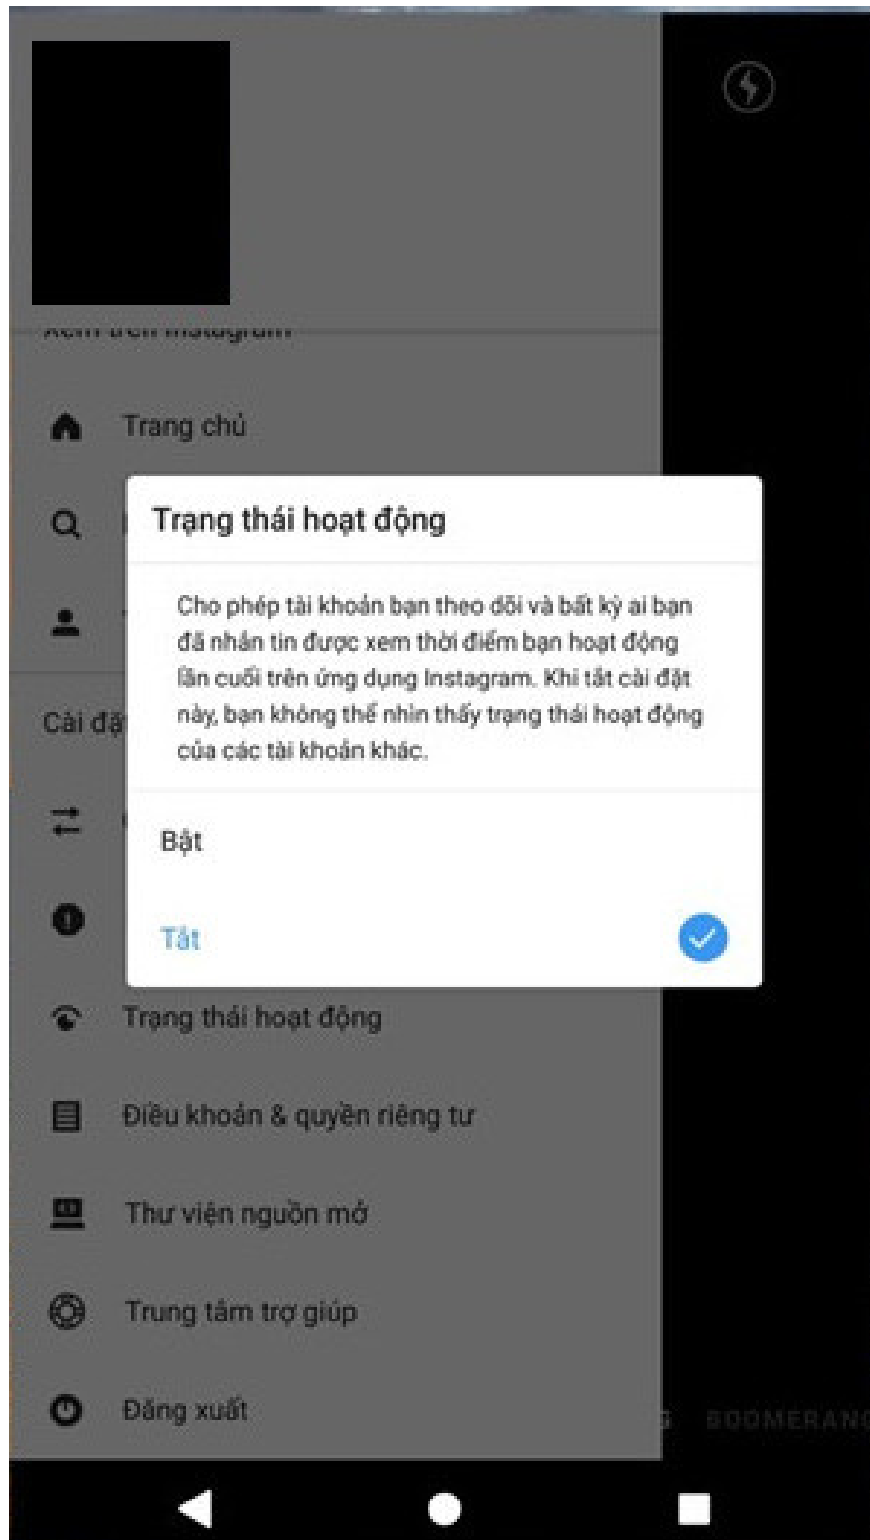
Xem trên Instagram

Trang chủ

Cài đặ

Trạng thái hoạt động

Cho phép tài khoản bạn theo dõi và bất kỳ ai bạn đã nhắn tin được xem thời điểm bạn hoạt động lần cuối trên ứng dụng Instagram. Khi tắt cài đặt này, bạn không thể nhìn thấy trạng thái hoạt động của các tài khoản khác.

Bật

Tắt

Trạng thái hoạt động

Điều khoản & quyền riêng tư

Thư viện nguồn mở

Trung tâm trợ giúp

Đăng xuất

G BOOMERANG